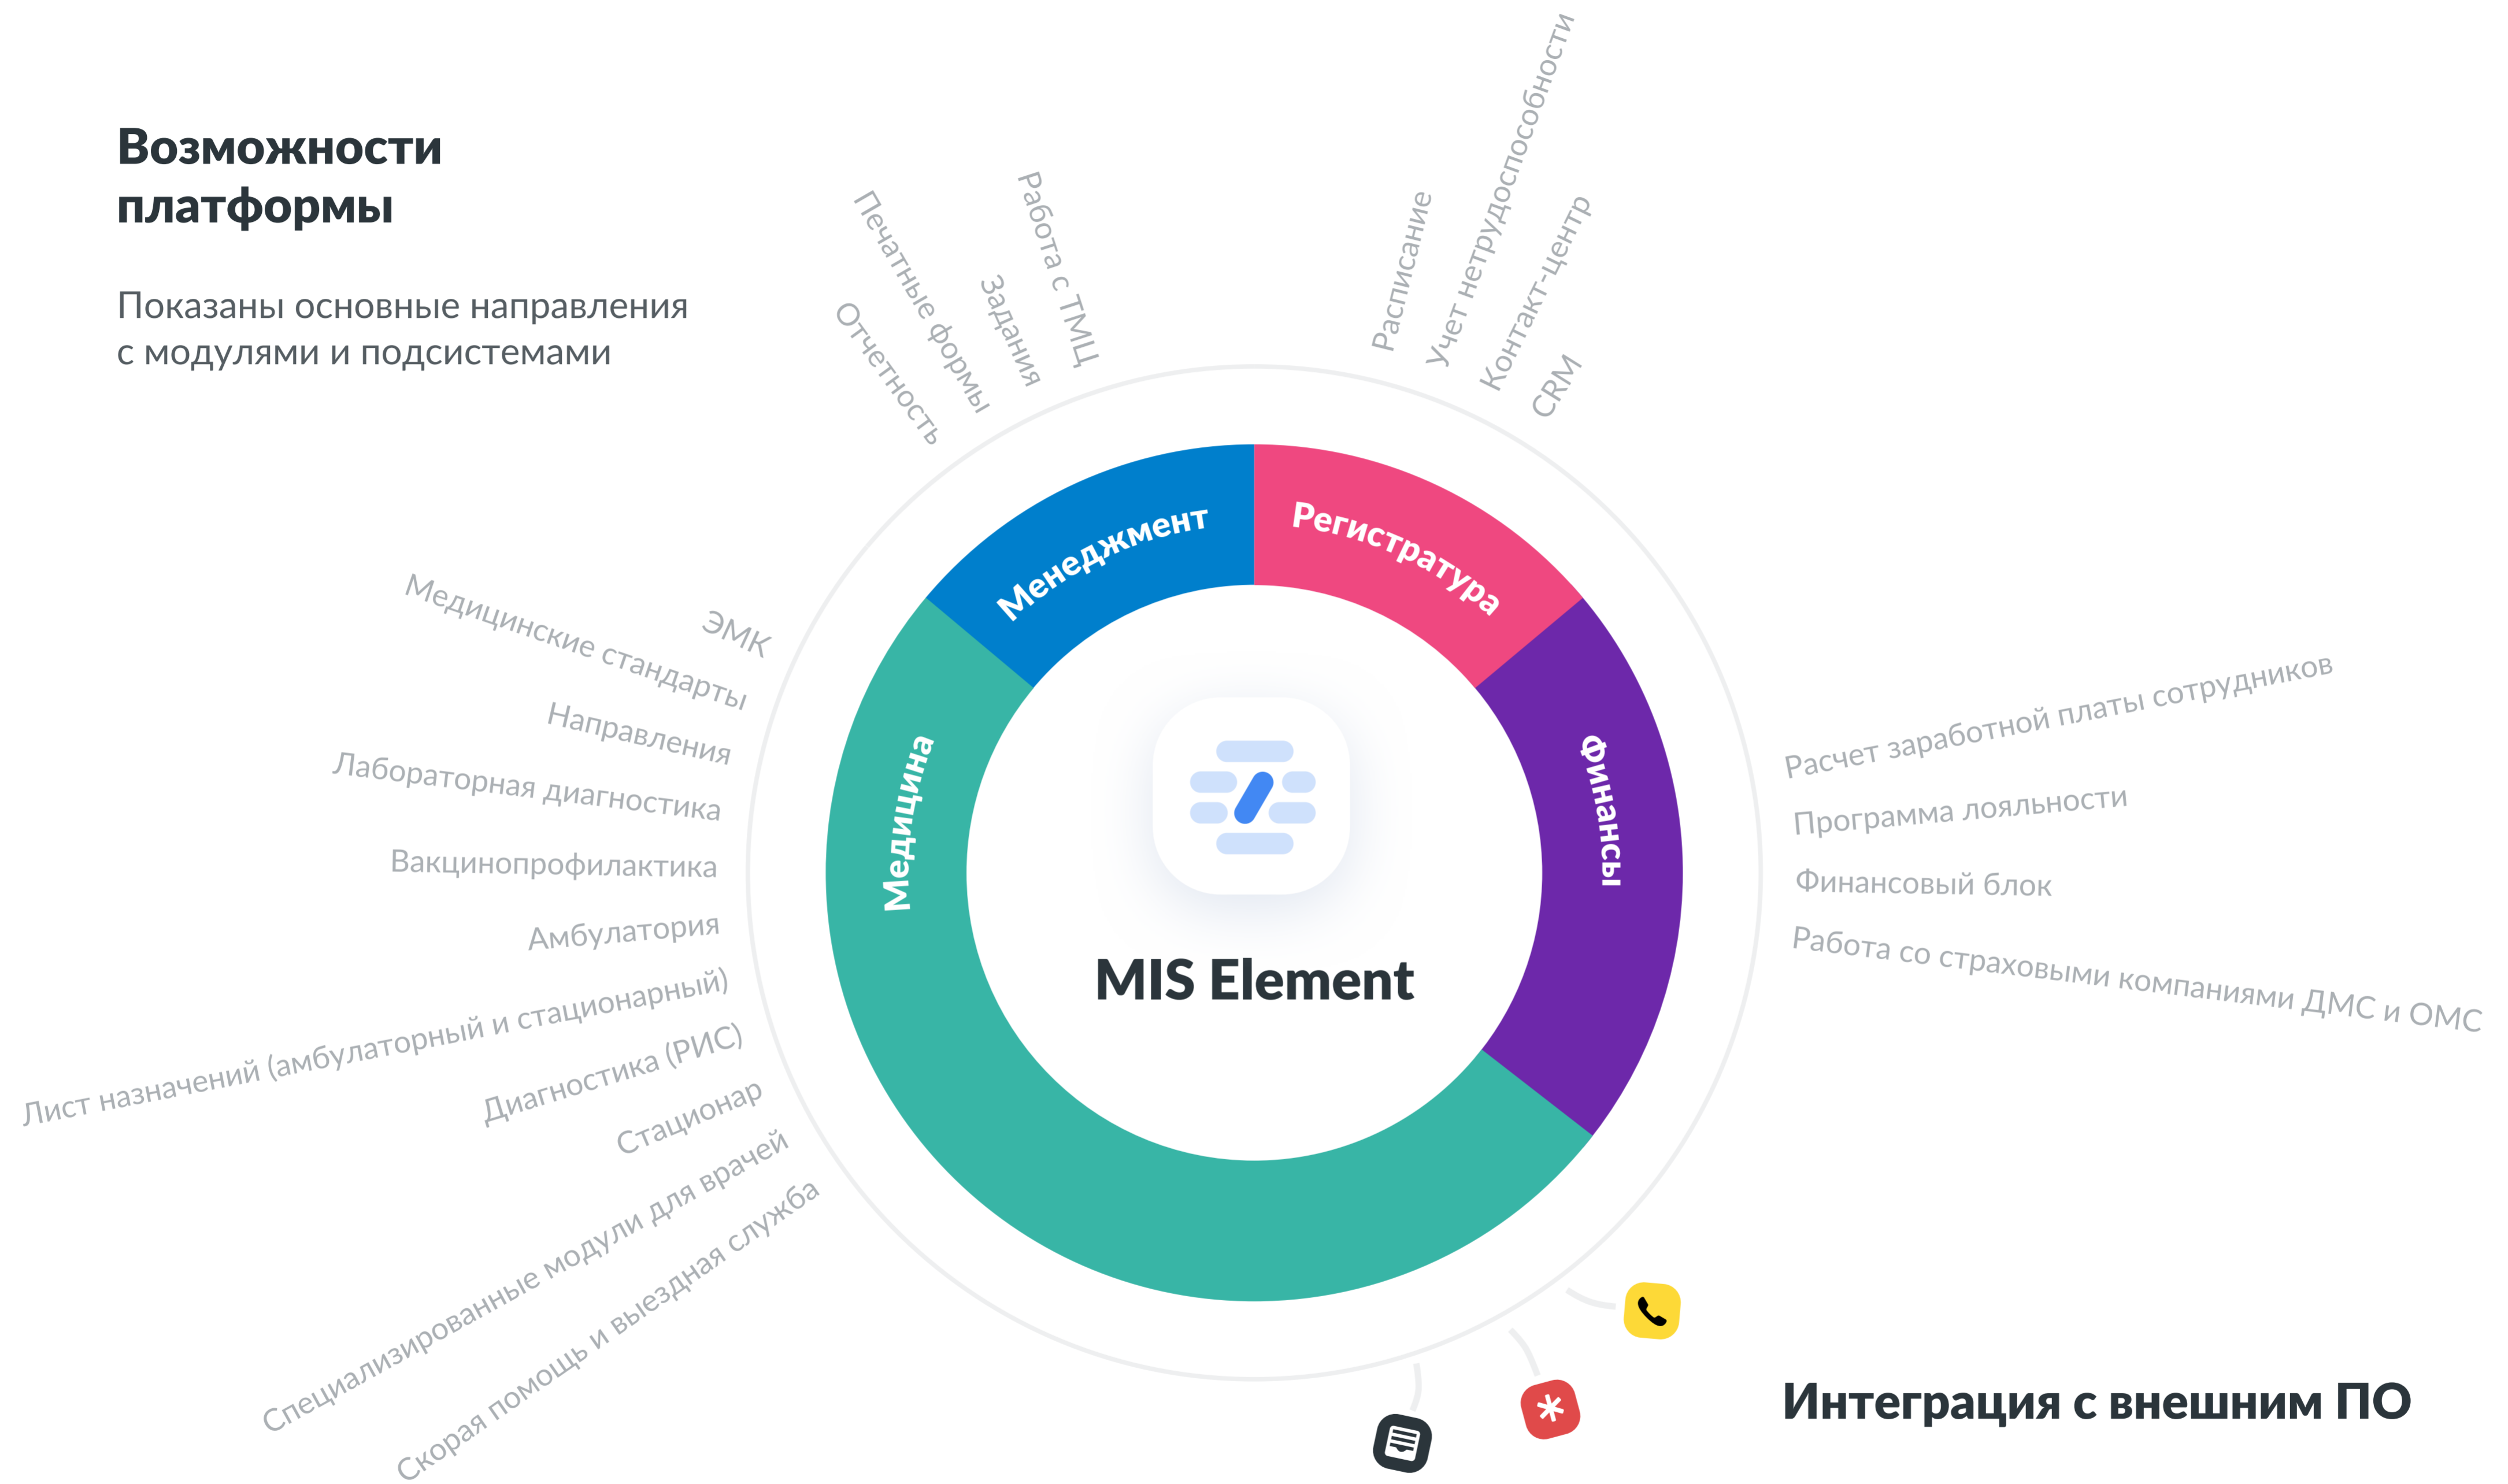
Возможности платформы

Показаны основные направления с модулями и подсистемами

Отчетность
Печатные формы
Задания
Работа с ТМЦ

Расписание
Учет нетрудоспособности
Контакт-центр
CRM

Менеджмент
Регистратура
Медицина
Финансы

MIS Element

ЭМК
Медицинские стандарты
Направления
Лабораторная диагностика
Вакцинопрофилактика
Амбулатория
Лист назначений (амбулаторный и стационарный)
Диагностика (РИС)
Стационар
Специализированные модули для врачей
Скорая помощь и выездная служба

Расчет заработной платы сотрудников
Программа лояльности
Финансовый блок
Работа со страховыми компаниями ДМС и ОМС

Интеграция с внешним ПО